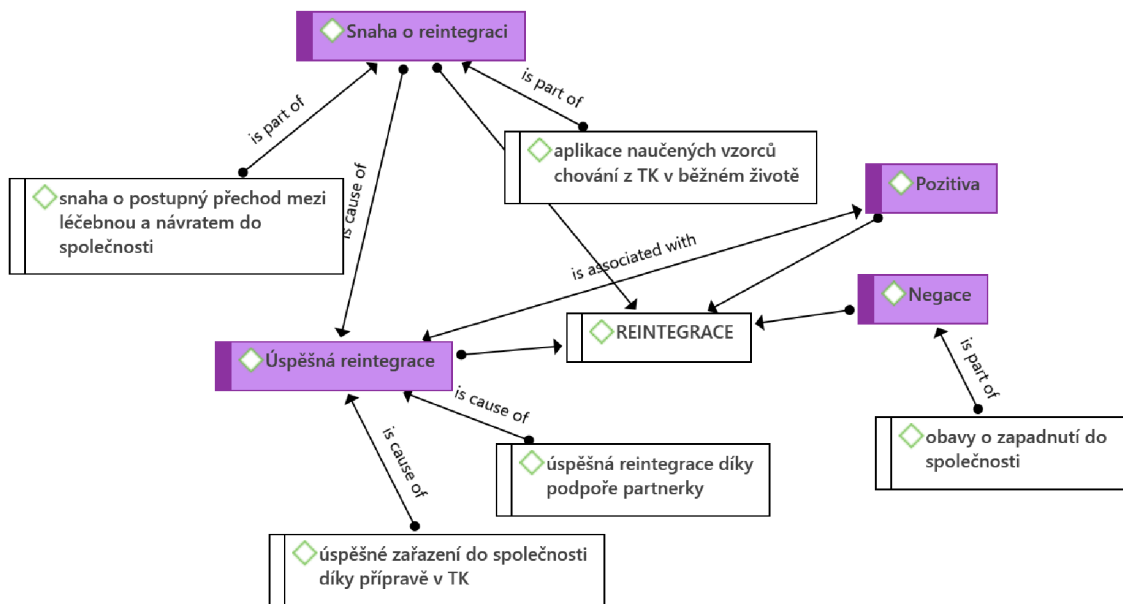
Snaha o reintegraci

is part of

is part of

aplikace naučených vzorců chování z TK v běžném životě

snaha o postupný přechod mezi léčebnou a návratem do společnosti

is cause of

Pozitiva

is associated with

Negace

REINTEGRACE

Úspěšná reintegrace

is part of

is cause of

is cause of

úspěšná reintegrace díky podpoře partnerky

obavy o zapadnutí do společnosti

úspěšné zařazení do společnosti díky přípravě v TK